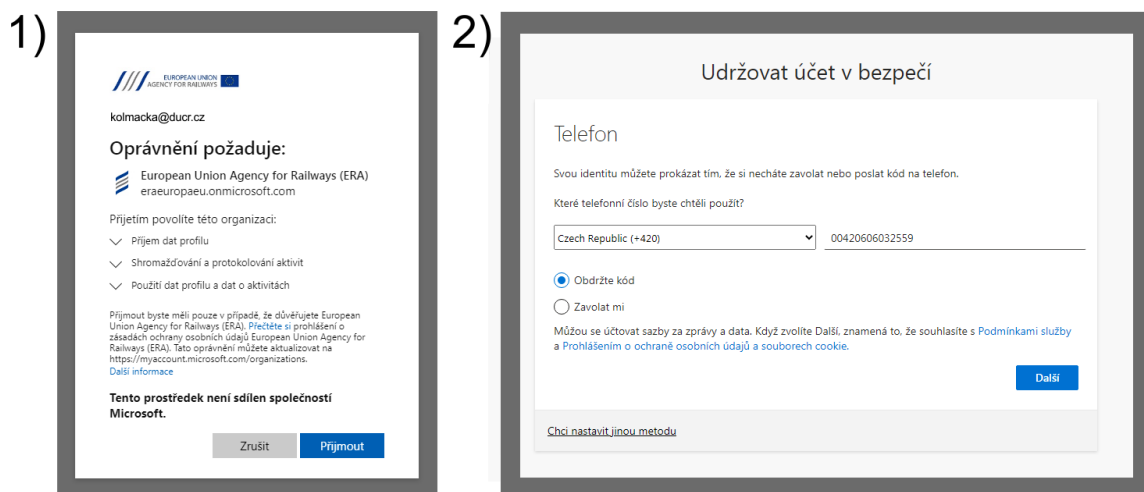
1)

EUROPEAN UNION AGENCY FOR RAILWAYS

kolmacka@ducr.cz

Oprávnění požaduje:

European Union Agency for Railways (ERA)
eraeuropaeu.onmicrosoft.com

Přijetím povolíte této organizaci:

Příjem dat profilu

Shromažďování a protokolování aktivit

Použití dat profilu a dat o aktivitách

Přijmout byste měli pouze v případě, že důvěřujete European Union Agency for Railways (ERA). Přečtěte si prohlášení o zásadách ochrany osobních údajů European Union Agency for Railways (ERA). Tato oprávnění můžete aktualizovat na https://myaccount.microsoft.com/organizations.
Další informace

Tento prostředek není sdílen společností Microsoft.

Zrušit Přijmout

2)

Udržovat účet v bezpečí

Telefon

Svou identitu můžete prokázat tím, že si necháte zavolat nebo poslat kód na telefon.

Které telefonní číslo byste chtěli použít?

Czech Republic (+420) 00420606032559

Obdržte kód

Zavolat mi

Můžou se účtovat sazby za zprávy a data. Když zvolíte Další, znamená to, že souhlasíte s Podmínkami služby a Prohlášením o ochraně osobních údajů a souborech cookie.

Další

Chci nastavit jinou metodu